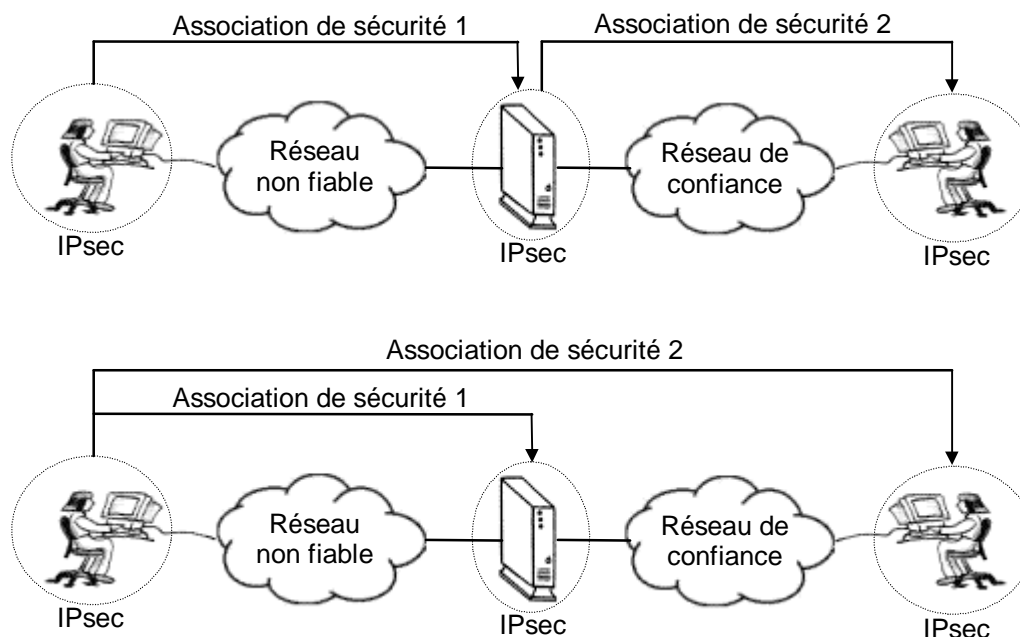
Association de sécurité 1
Association de sécurité 2

Réseau non fiable

Réseau de confiance

IPsec
IPsec
IPsec

Association de sécurité 2
Association de sécurité 1

Réseau non fiable

Réseau de confiance

IPsec
IPsec
IPsec